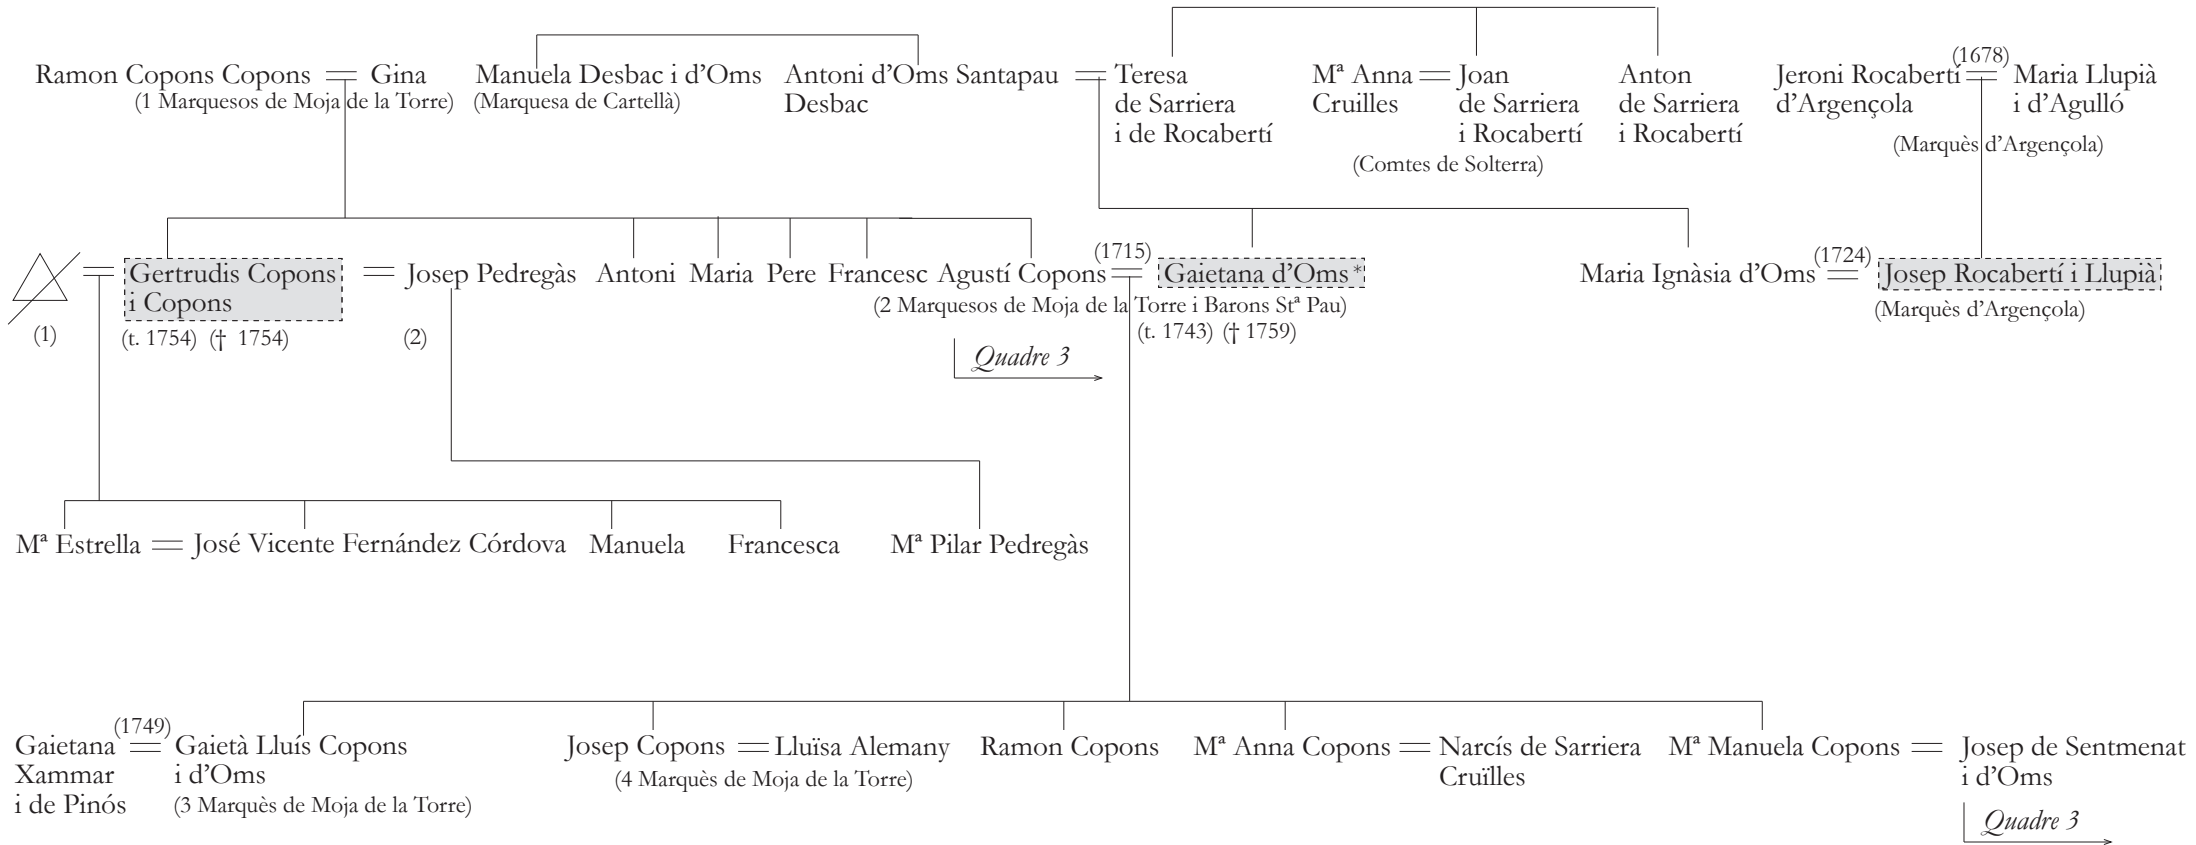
Ramon Copons Copons = Gina
(1 Marquesos de Moja de la Torre)

Manuela Desbac i d'Oms
(Marquesa de Cartellà)

Antoni d'Oms Santapau
Desbac

= Teresa de Sarriera i de Rocabertí

Mª Anna Cruilles = Joan de Sarriera i Rocabertí
(Comtes de Solterra)

Anton de Sarriera i Rocabertí

Jeroni Rocabertí d'Argençola (1678) = Maria Llupià i d'Agulló
(Marquès d'Argençola)

= Gertrudis Copons i Copons = Josep Pedregàs
(1) (t. 1754) († 1754) (2)

Antoni Maria Pere Francesc Agustí Copons (1715) = Gaietana d'Oms*
(2 Marquesos de Moja de la Torre i Barons Stª Pau)
(t. 1743) († 1759)

Quadre 3

Maria Ignàsia d'Oms (1724) = Josep Rocabertí i Llupià
(Marquès d'Argençola)

Mª Estrella = José Vicente Fernández Córdova Manuela Francesca Mª Pilar Pedregàs

Gaietana Xammar i de Pinós (1749) = Gaietà Lluís Copons i d'Oms
(3 Marquès de Moja de la Torre)

Josep Copons = Lluïsa Alemany
(4 Marquès de Moja de la Torre)

Ramon Copons

Mª Anna Copons = Narcís de Sarriera Cruïlles

Mª Manuela Copons = Josep de Sentmenat i d'Oms

Quadre 3